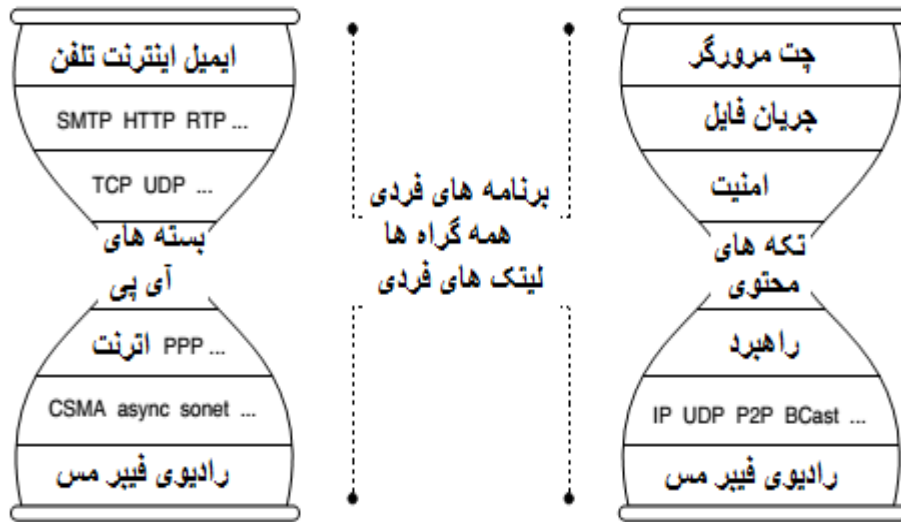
ایمیل اینترنت تلفن
SMTP HTTP RTP ...
TCP UDP ...
بسته های
آی پی
... PPP اترنت
CSMA async sonet ...
رادیوی فیبر مس

برنامه های فردی
همه گراه ها
لینک های فردی

چت مرورگر
جریان فایل
امنیت
تکه های
محتوی
راهبرد
IP UDP P2P BCast ...
رادیوی فیبر مس